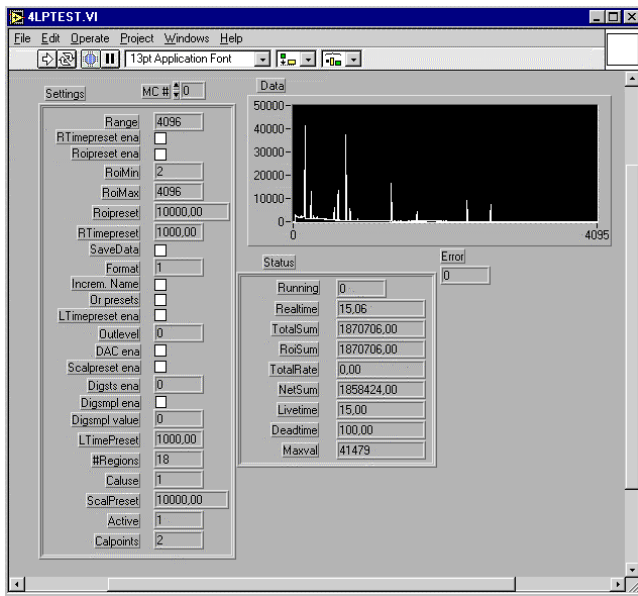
4LPTEST.VI

File Edit Operate Project Windows Help

13pt Application Font

Settings

MC # 0

Range 4096
RTimepreset ena
Roipreset ena
RoiMin 2
RoiMax 4096
Roipreset 10000,00
RTimepreset 1000,00
SaveData
Format 1
Increm. Name
Or presets
LTimepreset ena
Outlevel 0
DAC ena
Scalpreset ena
Digsts ena 0
Digsmpl ena
Digsmpl value 0
LTimePreset 1000,00
#Regions 18
Caluse 1
ScalPreset 10000,00
Active 1
Calpoints 2

Data

50000
40000
30000
20000
10000
0
0
4095

Error
0

Status

Running 0
Realtime 15,06
TotalSum 1870706,00
RoiSum 1870706,00
TotalRate 0,00
NetSum 1858424,00
Livetime 15,00
Deadtime 100,00
Maxval 41479